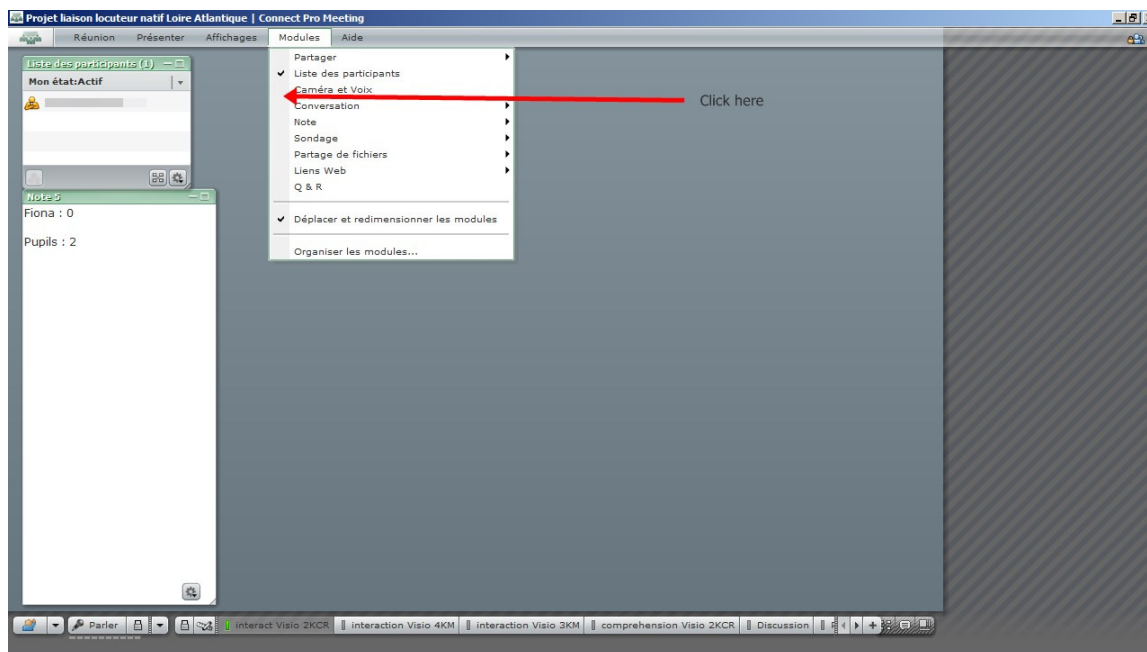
Projet liaison locuteur natif Loire Atlantique | Connect Pro Meeting

Réunion Présenter Affichages Modules Aide

Liste des participants (1)

Mon état:Actif

Note 5

Fiona : 0

Pupils : 2

Partager
Liste des participants
Caméra et Voix
Conversation
Note
Sondage
Partage de fichiers
Liens Web
Q & R

Déplacer et redimensionner les modules

Organiser les modules...

Click here

Parler

interact Visio 2KCR | interaction Visio 4KM | interaction Visio 3KM | comprehension Visio 2KCR | Discussion